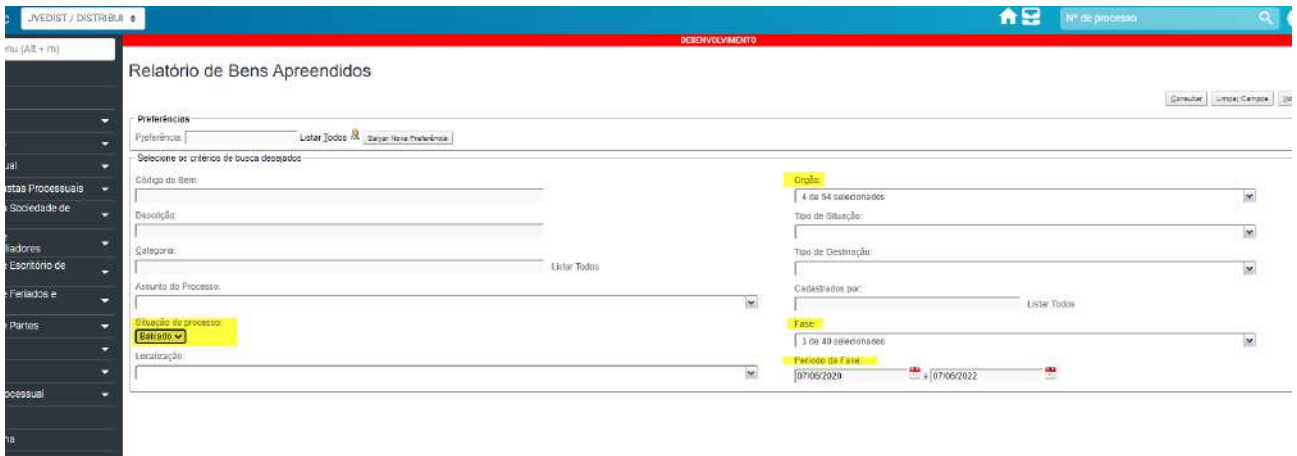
c JVEDIST / DISTRIBUI

Nº de processo

DESENVOLVIMENTO

enu (Alt + m)

ual
stas Processuais
Sociedade de
iadores
Escritório de
Feriados e
Partes
ocessual
na

Relatório de Bens Apreendidos

Consultar | Limpar Campos | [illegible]

Preferências
Preferência: Listar Todos Salvar Nova Preferência

Selecione os critérios de busca desejados

Código do Bem:

Descrição:

Categoria:
Listar Todos

Assunto do Processo:

Situação do processo:
Baixado

Localização:

Orgão:
4 de 54 selecionados

Tipo de Situação:

Tipo de Destinação:

Cadastrados por:
Listar Todos

Fase:
3 de 40 selecionados

Período da Fase:
07/06/2020 a 07/06/2022